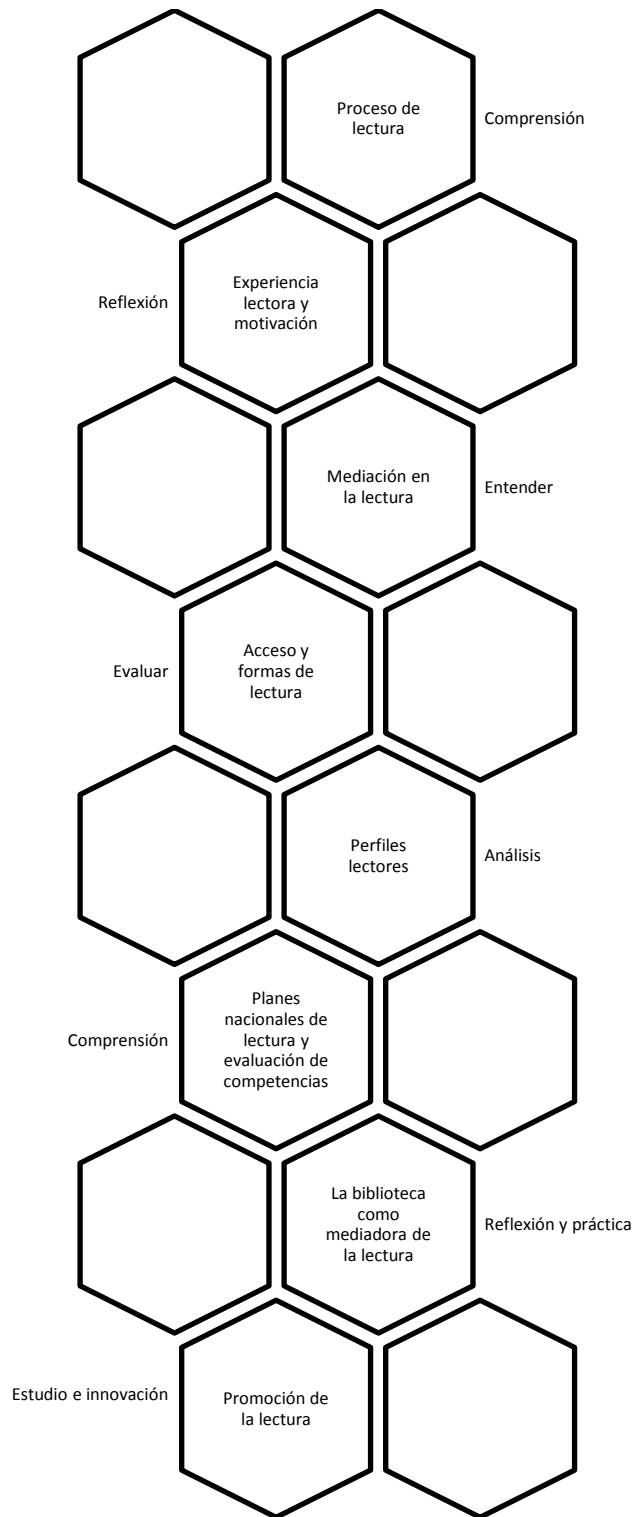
Proceso de lectura

Comprensión

Reflexión

Experiencia lectora y motivación

Mediación en la lectura

Entender

Evaluar

Acceso y formas de lectura

Perfiles lectores

Análisis

Comprensión

Planes nacionales de lectura y evaluación de competencias

La biblioteca como mediadora de la lectura

Reflexión y práctica

Estudio e innovación

Promoción de la lectura